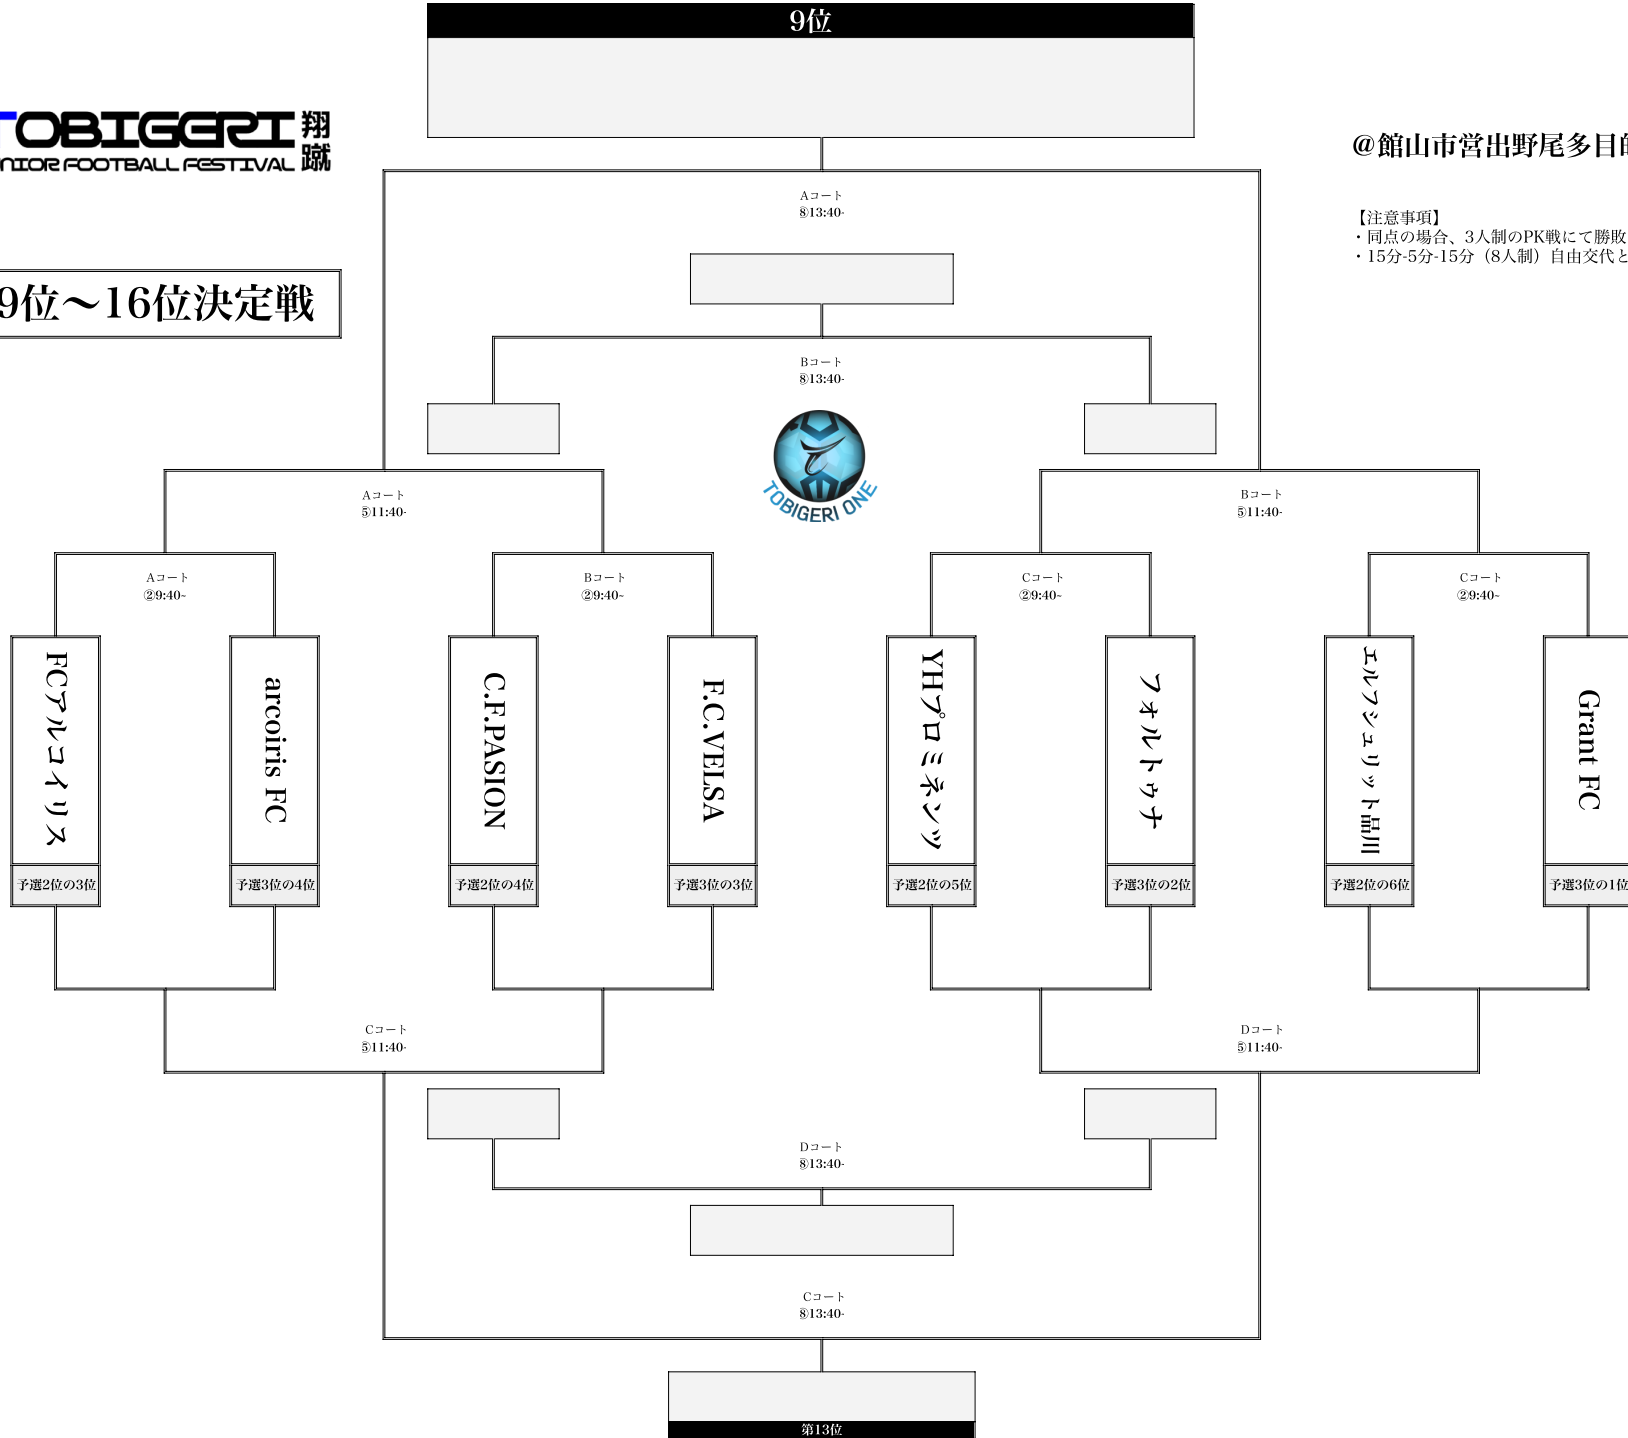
9位

TOBIGERI 翔蹴
NIOR FOOTBALL FESTIVAL

@館山市営出野尾多目的

【注意事項】
・同点の場合、3人制のPK戦にて勝敗
・15分-5分-15分（8人制）自由交代と

9位～16位決定戦

Aコート
⑧13:40-

Bコート
⑧13:40-

TOBIGERI ONE

Aコート
⑤11:40-

Bコート
⑤11:40-

Aコート
②9:40-

Bコート
②9:40-

Cコート
②9:40-

Cコート
②9:40-

FCアルコイリス
予選2位の3位

arcoiris FC
予選3位の4位

C.F.PASION
予選2位の4位

F.C.VELSA
予選3位の3位

YHプロミネンツ
予選2位の5位

フォルトゥナ
予選3位の2位

エルフシュリット品川
予選2位の6位

Grant FC
予選3位の1位

Cコート
⑤11:40-

Dコート
⑤11:40-

Dコート
⑧13:40-

Cコート
⑧13:40-

第13位